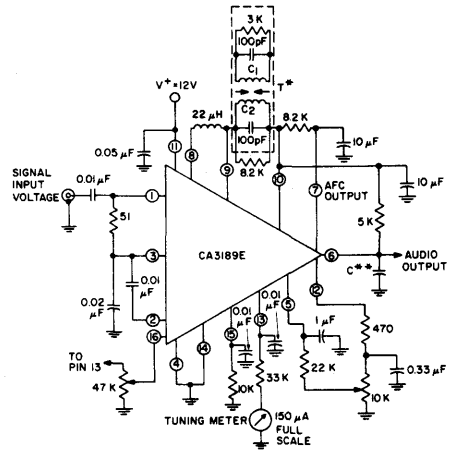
3K
100pF
$C_1$
$T^*$
$V^+ = 12V$
22 μH
C2
100pF
8.2 K
8.2 K
10 μF
0.05 μF
11
8
9
10
10 μF
SIGNAL INPUT VOLTAGE
0.01 μF
1
7
AFC OUTPUT
51
3
CA3189E
5K
6
AUDIO OUTPUT
0.01 μF
C**
0.02 μF
2
12
TO PIN 13
16
0.01 μF
0.01 μF
5
1 μF
470
4
14
15
13
47 K
22 K
0.33 μF
10K
33K
10K
TUNING METER
150 μA FULL SCALE